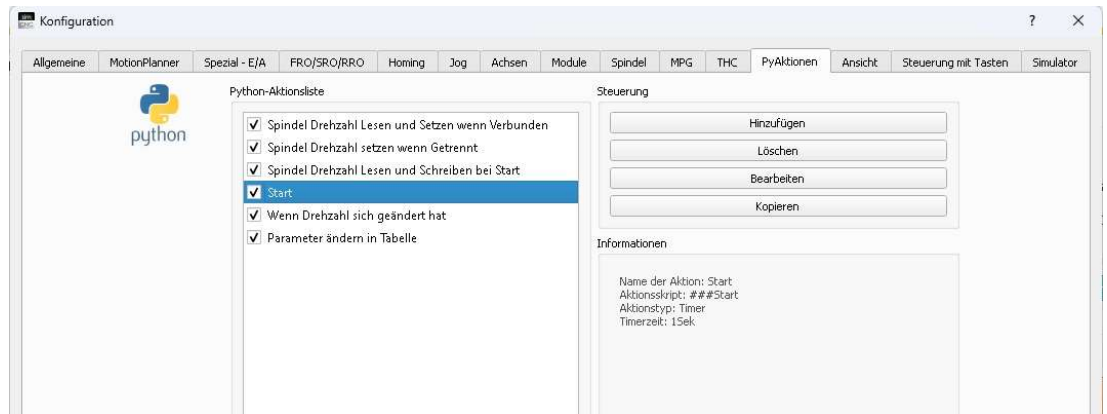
Konfiguration

?

×

Allgemeine | MotionPlanner | Spezial - E/A | FRO/SRO/RRO | Homing | Jog | Achsen | Module | Spindel | MPG | THC | PyAktionen | Ansicht | Steuerung mit Tasten | Simulator

python

Python-Aktionsliste

✓ Spindel Drehzahl Lesen und Setzen wenn Verbunden
✓ Spindel Drehzahl setzen wenn Getrennt
✓ Spindel Drehzahl Lesen und Schreiben bei Start
✓ Start
✓ Wenn Drehzahl sich geändert hat
✓ Parameter ändern in Tabelle

Steuerung

Hinzufügen

Löschen

Bearbeiten

Kopieren

Informationen

Name der Aktion: Start
Aktionsskript: ###Start
Aktionstyp: Timer
Timerzeit: 1Sek